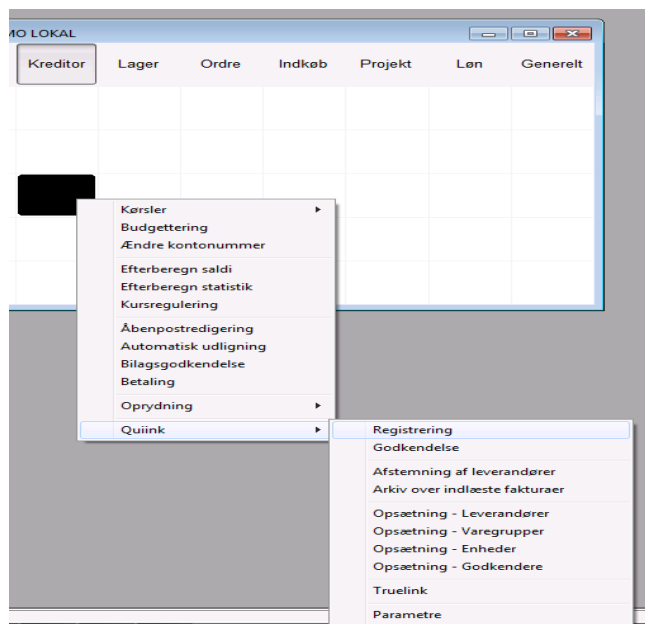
MO LOKAL

Kreditor Lager Ordre Indkøb Projekt Løn Generelt

Kørsler
Budgettering
Ændre kontonummer
Efterberegn saldi
Efterberegn statistik
Kursregulering
Åbenpostredigering
Automatisk udligning
Bilagsgodkendelse
Betaling
Oprydning
Quiink

Registrering
Godkendelse
Afstemning af leverandører
Arkiv over indlæste fakturaer
Opsætning - Leverandører
Opsætning - Varegrupper
Opsætning - Enheder
Opsætning - Godkendere
Truelink
Parametre